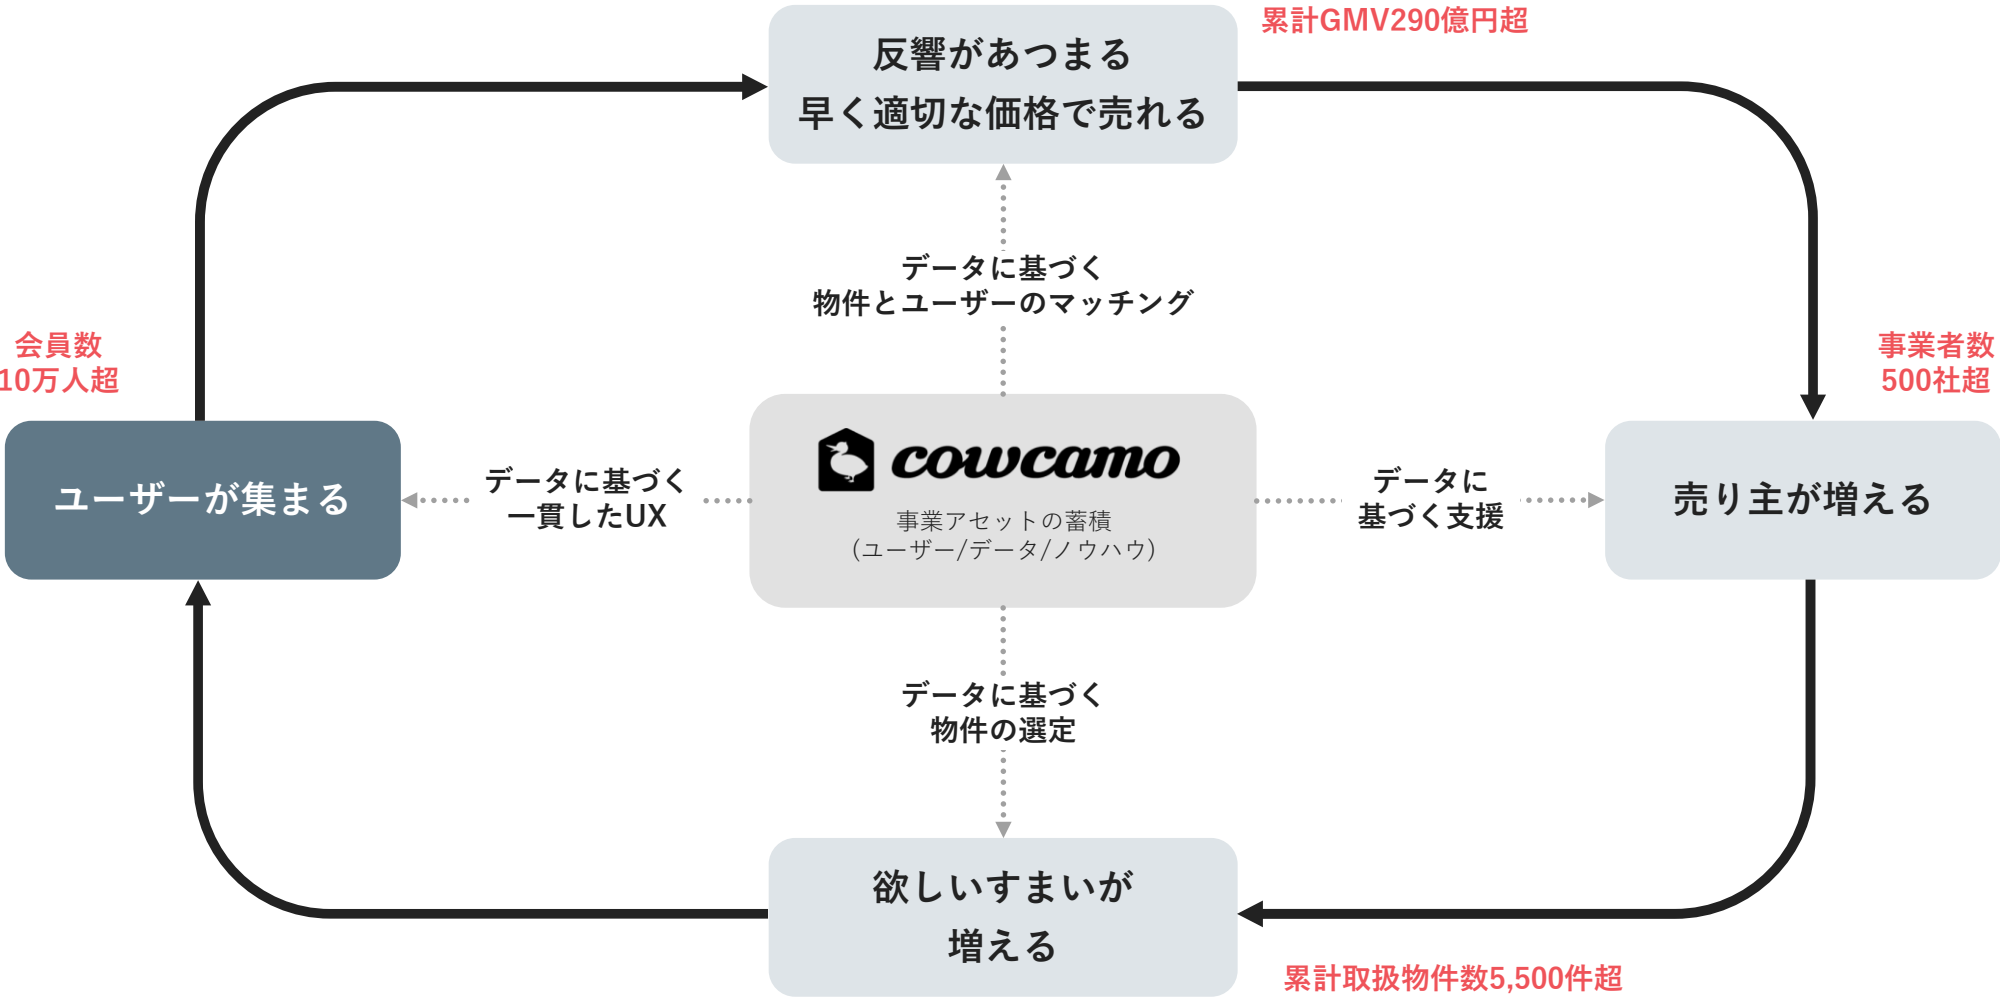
反響があつまる
早く適切な価格で売れる

累計GMV290億円超

データに基づく
物件とユーザーのマッチング

会員数
10万人超

事業者数
500社超

ユーザーが集まる

データに基づく
一貫したUX

cowcamo
事業アセットの蓄積
(ユーザー/データ/ノウハウ)

データに
基づく支援

売り主が増える

データに基づく
物件の選定

欲しいすまいが
増える

累計取扱物件数5,500件超